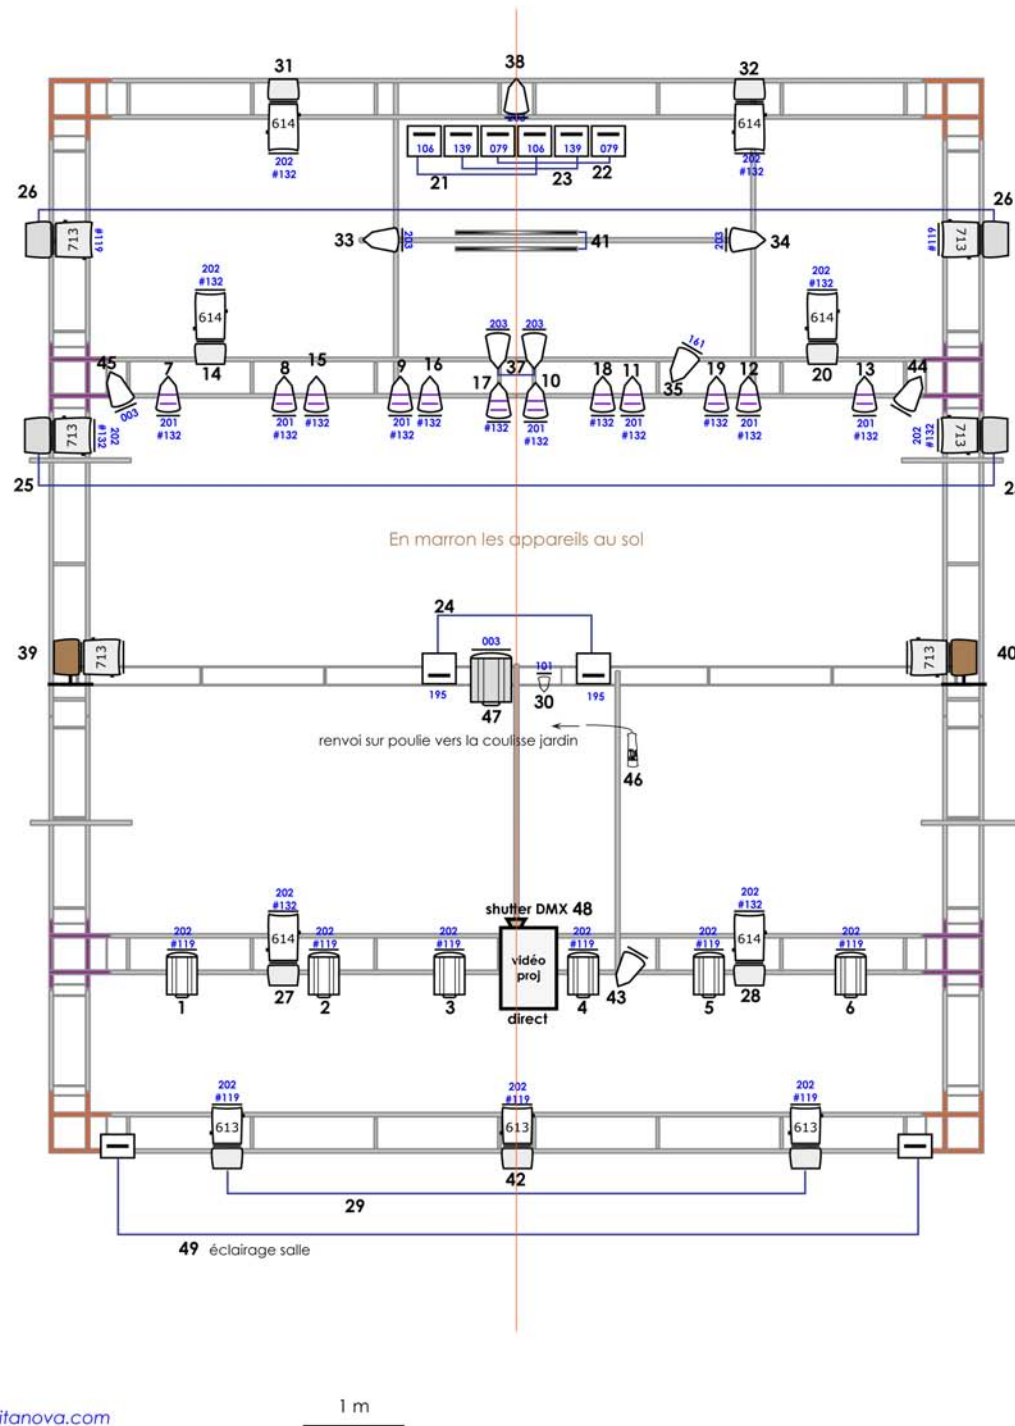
31
38
32
614
614
202
#132
202
#132
106 139 079 106 139 079
21 23 22
26
26
713
#119
33
203
41
203
34
#119
713
202
#132
202
#132
614
614
161
45
7
14
8
15
9
16
203 203
37
17
10
18
11
35
19
12
20
13
44
003
713
#132
202
201
#132
201
#132
#132
201
#132
#132
#132
201
#132
#132
201
#132
#132
201
#132
201
#132
202
#132
713
25
2
En marron les appareils au sol
24
003
39
713
195
101
195
713
40
47
30
renvoi sur poulie vers la coulisse jardin
46
202
#132
202
#132
shutter DMX 48
202
#119
614
202
#119
202
#119
vidéo proj
202
#119
202
#119
614
202
#119
1
27
2
3
direct
4
43
5
28
6
202
#119
202
#119
202
#119
613
613
613
42
29
49 éclairage salle
itanova.com
1 m